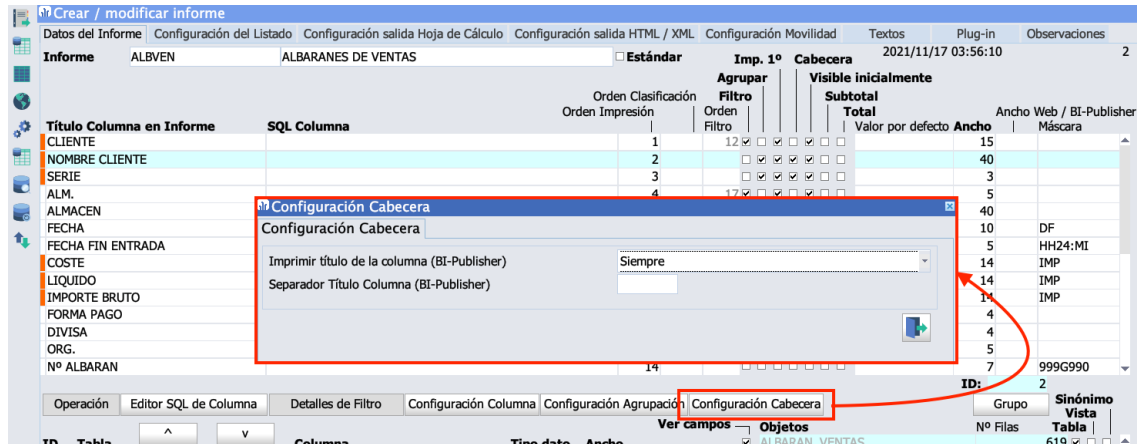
Crear / modificar informe

Datos del Informe | Configuración del Listado | Configuración salida Hoja de Cálculo | Configuración salida HTML / XML | Configuración Movilidad | Textos | Plug-in | Observaciones

Informe ALBVEN ALBARANES DE VENTAS ☐Estándar Imp. 1º Cabecera 2021/11/17 03:56:10 2

Agrupar Visible inicialmente
Orden Clasificación Filtro Subtotal
Orden Impresión Orden Total Ancho Web / BI-Publisher
Título Columna en Informe SQL Columna Filtro Valor por defecto Ancho Máscara

| Título Columna en Informe | SQL Columna | Orden Impresión | Orden Filtro | Ancho | Máscara |
|---|---|---|---|---|---|
| CLIENTE | | 1 | 12 | 15 | |
| NOMBRE CLIENTE | | 2 | | 40 | |
| SERIE | | 3 | | 3 | |
| ALM. | | 4 | 17 | 5 | |
| ALMACEN | | | | 40 | |
| FECHA | | | | 10 | DF |
| FECHA FIN ENTRADA | | | | 5 | HH24:MI |
| COSTE | | | | 14 | IMP |
| LIQUIDO | | | | 14 | IMP |
| IMPORTE BRUTO | | | | 14 | IMP |
| FORMA PAGO | | | | 4 | |
| DIVISA | | | | 4 | |
| ORG. | | | | 5 | |
| Nº ALBARAN | | 14 | | 7 | 999G990 |

Configuración Cabecera

Configuración Cabecera

Imprimir título de la columna (BI-Publisher) Siempre
Separador Título Columna (BI-Publisher)

ID: 2

Operación | Editor SQL de Columna | Detalles de Filtro | Configuración Columna | Configuración Agrupación | Configuración Cabecera | Grupo | Sinónimo Vista

^ v Ver campos Objetos Nº Filas Tabla
ID Tabla Columna Tipo dato Ancho ALBARAN_VENTAS 619